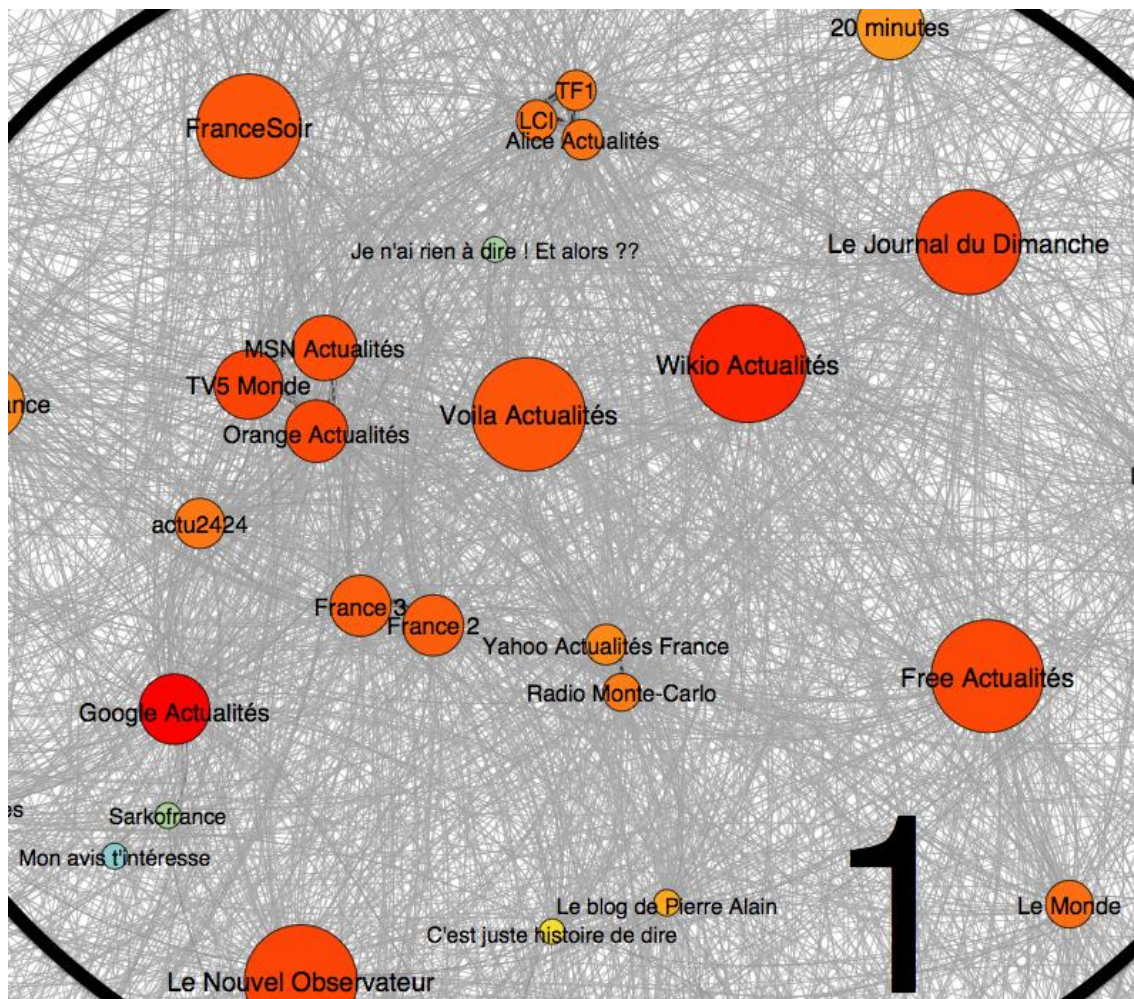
20 minutes
FranceSoir
TF1
LCI
Alice Actualités
Le Journal du Dimanche
Je n'ai rien à dire ! Et alors ??
MSN Actualités
TV5 Monde
Wikio Actualités
ance
Voila Actualités
Orange Actualités
actu2424
France 3
France 2
Yahoo Actualités France
Free Actualités
Radio Monte-Carlo
Google Actualités
es
Sarkofrance
Mon avis t'intéresse
1
Le blog de Pierre Alain
Le Monde
C'est juste histoire de dire
Le Nouvel Observateur